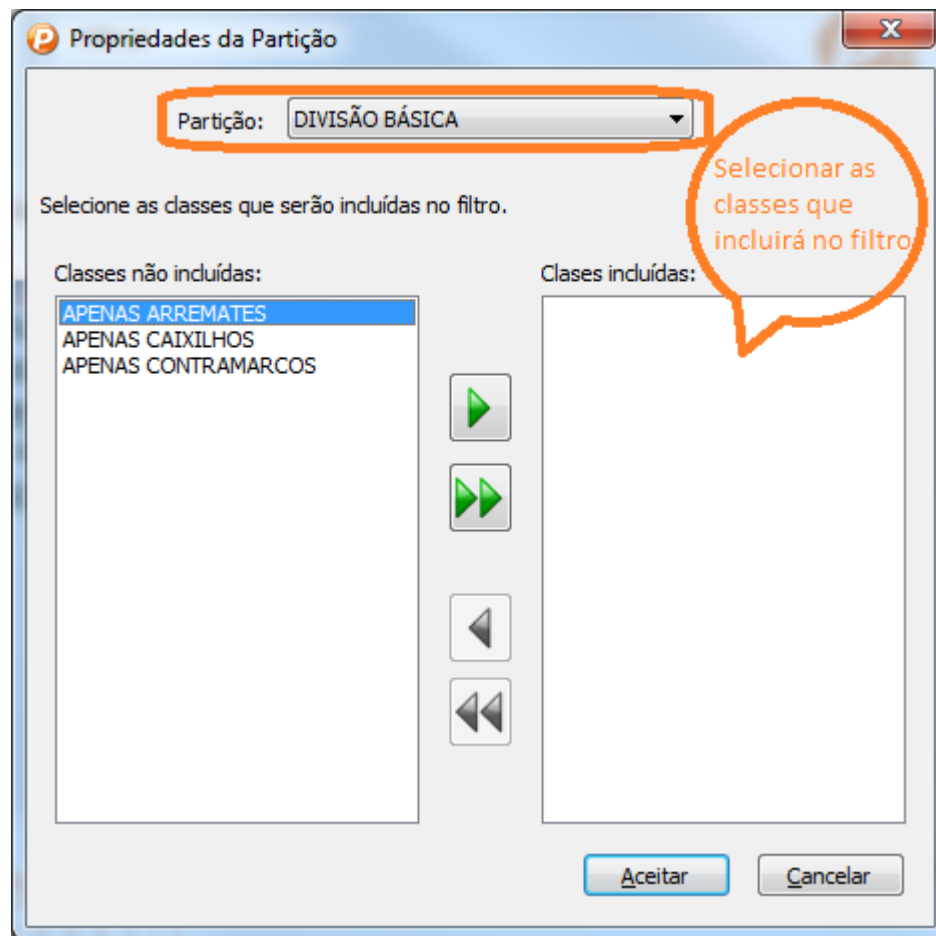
Propriedades da Partição

Partição: DIVISÃO BÁSICA

Selecionar as classes que incluirá no filtro

Selecione as classes que serão incluídas no filtro.

Classes não incluídas:

APENAS ARREMATES
APENAS CAIXILHOS
APENAS CONTRAMARCOS

Clases incluídas:

Aceitar

Cancelar